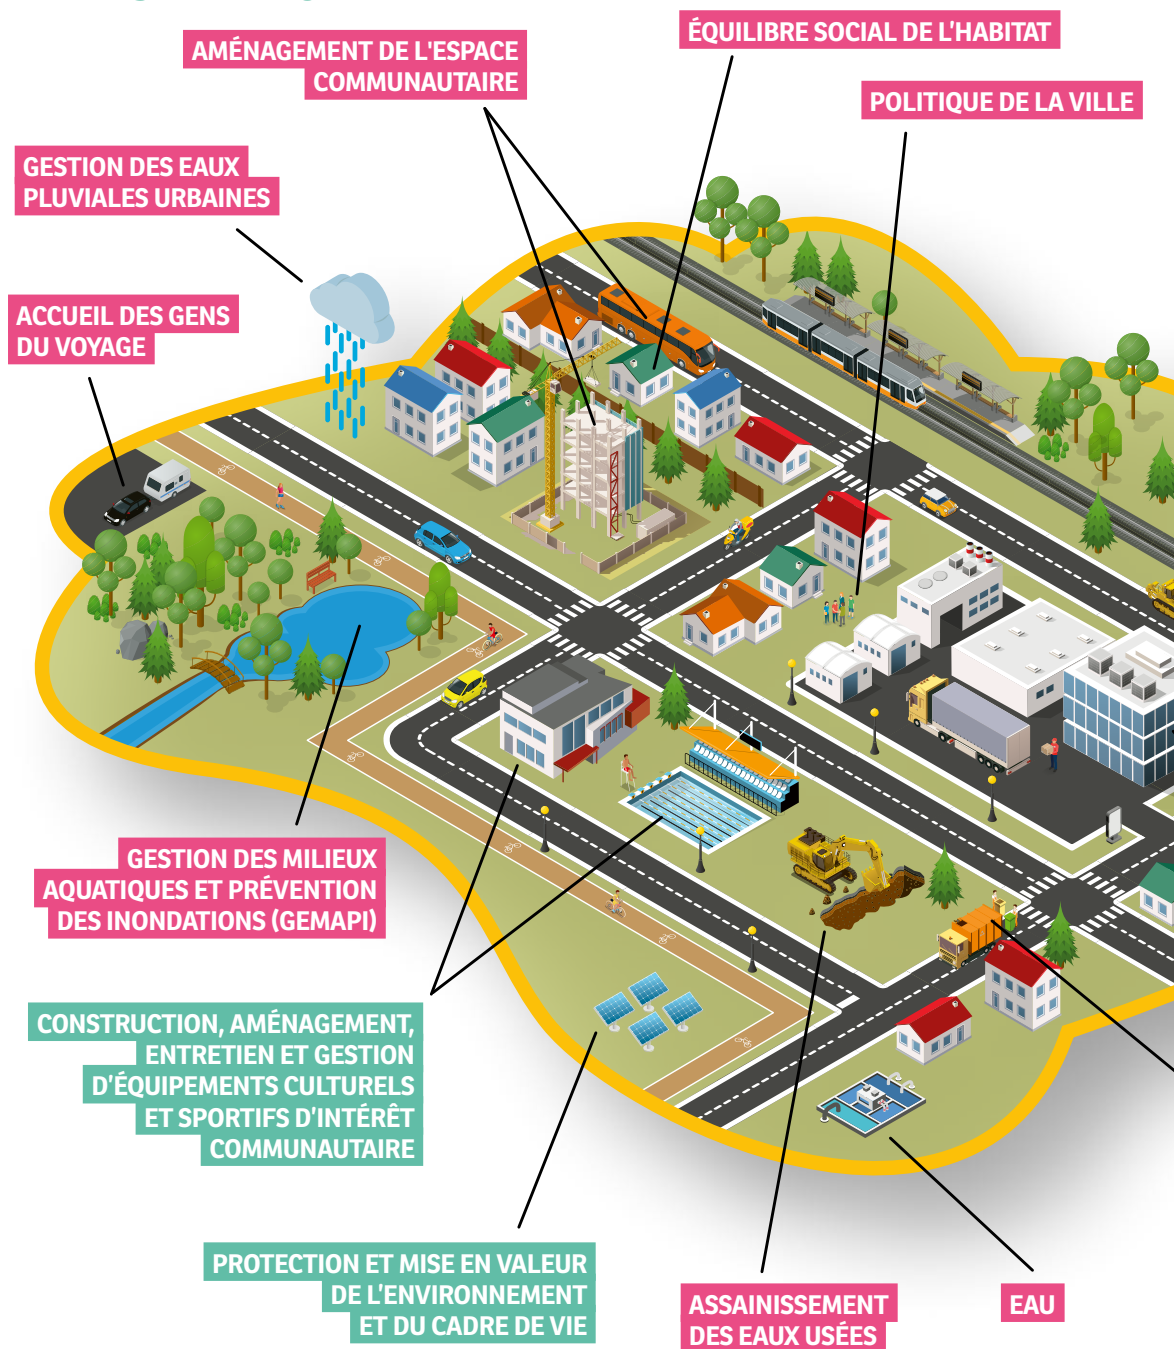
AMÉNAGEMENT DE L'ESPACE COMMUNAUTAIRE

ÉQUILIBRE SOCIAL DE L'HABITAT

POLITIQUE DE LA VILLE

GESTION DES EAUX PLUVIALES URBAINES

ACCUEIL DES GENS DU VOYAGE

GESTION DES MILIEUX AQUATIQUES ET PRÉVENTION DES INONDATIONS (GEMAPI)

CONSTRUCTION, AMÉNAGEMENT, ENTRETIEN ET GESTION D'ÉQUIPEMENTS CULTURELS ET SPORTIFS D'INTÉRÊT COMMUNAUTAIRE

PROTECTION ET MISE EN VALEUR DE L'ENVIRONNEMENT ET DU CADRE DE VIE

ASSAINISSEMENT DES EAUX USÉES

EAU